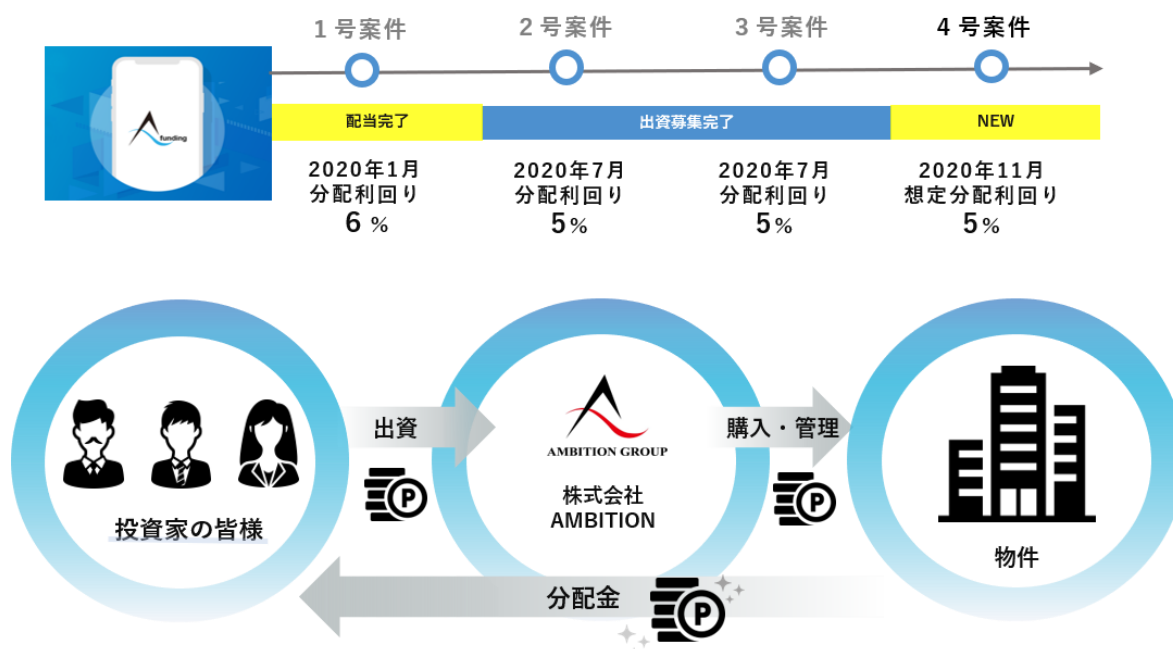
funding

1号案件

2号案件

3号案件

4号案件

配当完了

出資募集完了

NEW

2020年1月
分配利回り
6%

2020年7月
分配利回り
5%

2020年7月
分配利回り
5%

2020年11月
想定分配利回り
5%

投資家の皆様

出資

AMBITION GROUP

株式会社
AMBITION

購入・管理

物件

分配金